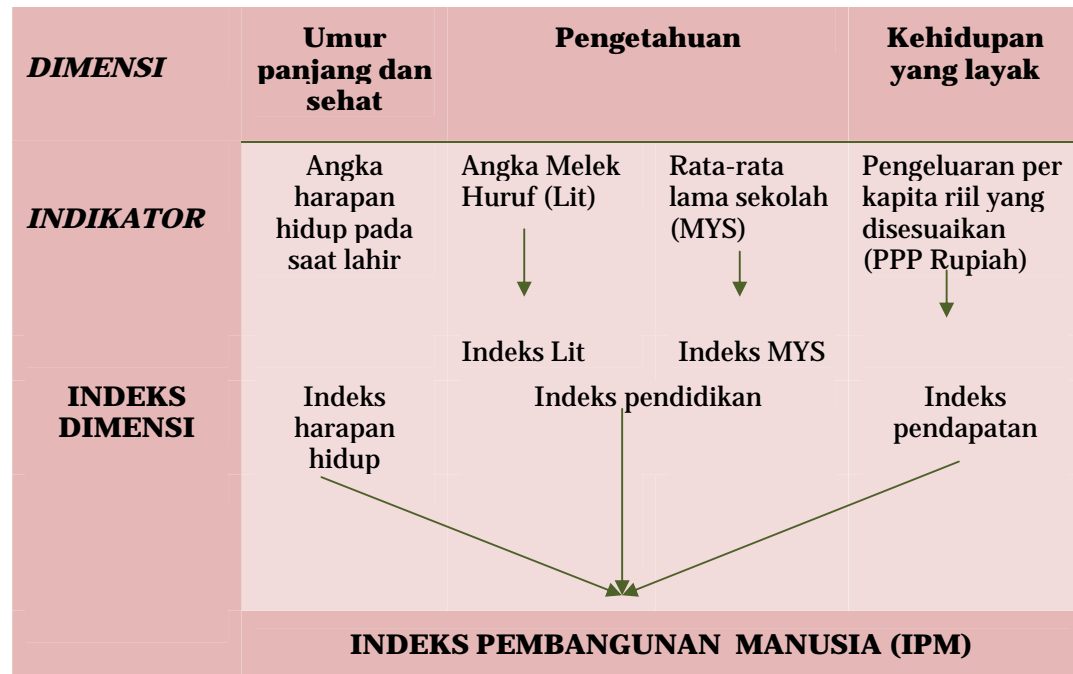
| DIMENSI | Umur panjang dan sehat | Pengetahuan | | Kehidupan yang layak |
|---|---|---|---|---|
| INDIKATOR | Angka harapan hidup pada saat lahir | Angka Melek Huruf (Lit) | Rata-rata lama sekolah (MYS) | Pengeluaran per kapita riil yang disesuaikan (PPP Rupiah) |
| | | Indeks Lit | Indeks MYS | |
| INDEKS DIMENSI | Indeks harapan hidup | Indeks pendidikan | | Indeks pendapatan |
| | INDEKS PEMBANGUNAN MANUSIA (IPM) | | | |